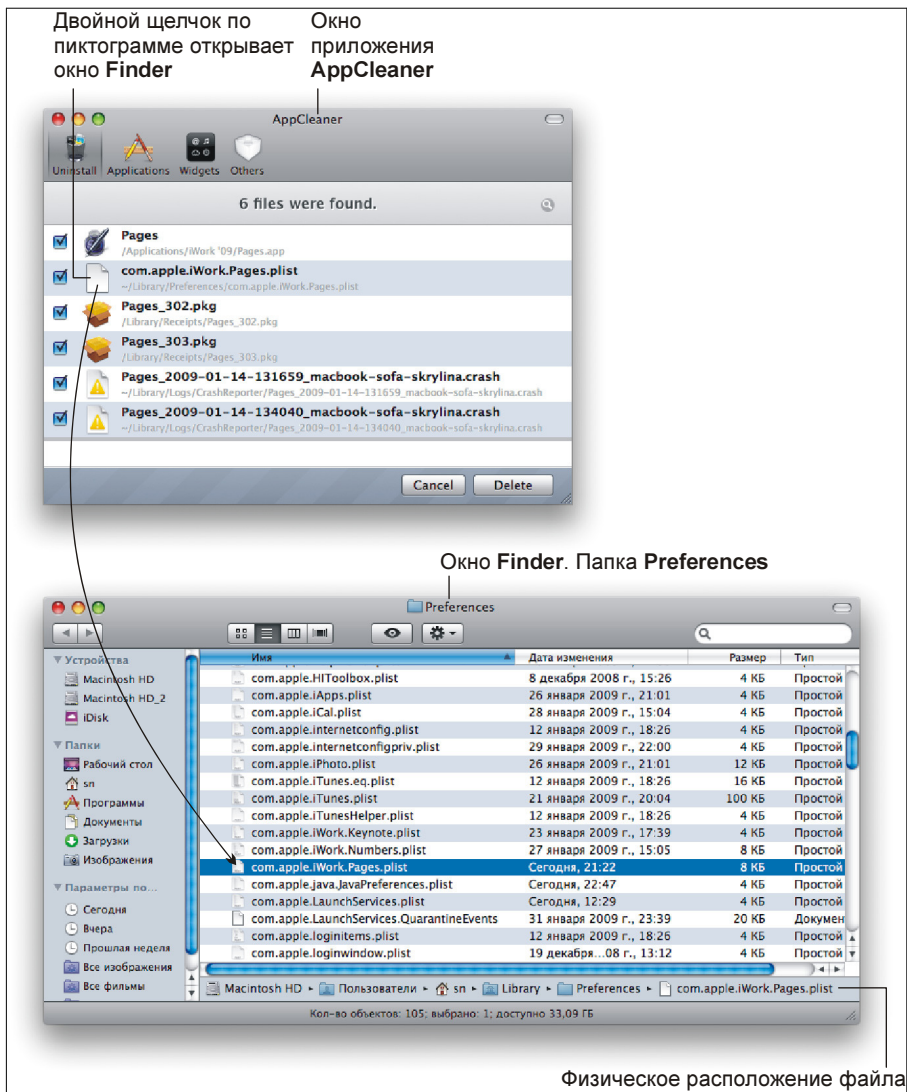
Двойной щелчок по пиктограмме открывает окно **Finder**

Окно приложения **AppCleaner**

AppCleaner

Uninstall Applications Widgets Others

6 files were found.

Pages
/Applications/iWork '09/Pages.app

com.apple.iWork.Pages.plist
~/Library/Preferences/com.apple.iWork.Pages.plist

Pages_302.pkg
/Library/Receipts/Pages_302.pkg

Pages_303.pkg
/Library/Receipts/Pages_303.pkg

Pages_2009-01-14-131659_macbook-sofa-skrylina.crash
~/Library/Logs/CrashReporter/Pages_2009-01-14-131659_macbook-sofa-skrylina.crash

Pages_2009-01-14-134040_macbook-sofa-skrylina.crash
~/Library/Logs/CrashReporter/Pages_2009-01-14-134040_macbook-sofa-skrylina.crash

Cancel Delete

Окно **Finder**. Папка **Preferences**

Preferences

Устройства
Macintosh HD
Macintosh HD_2
iDisk
Папки
Рабочий стол
sn
Программы
Документы
Загрузки
Изображения
Параметры по...
Сегодня
Вчера
Прошлая неделя
Все изображения
Все фильмы

| Имя | Дата изменения | Размер | Тип |
|---|---|---|---|
| com.apple.HIToolbox.plist | 8 декабря 2008 г., 15:26 | 4 КБ | Простой |
| com.apple.iApps.plist | 26 января 2009 г., 21:01 | 4 КБ | Простой |
| com.apple.iCal.plist | 28 января 2009 г., 15:04 | 4 КБ | Простой |
| com.apple.internetconfig.plist | 12 января 2009 г., 18:26 | 4 КБ | Простой |
| com.apple.internetconfigpriv.plist | 29 января 2009 г., 22:00 | 4 КБ | Простой |
| com.apple.iPhoto.plist | 26 января 2009 г., 21:01 | 12 КБ | Простой |
| com.apple.iTunes.eq.plist | 12 января 2009 г., 18:26 | 16 КБ | Простой |
| com.apple.iTunes.plist | 21 января 2009 г., 20:04 | 100 КБ | Простой |
| com.apple.iTunesHelper.plist | 12 января 2009 г., 18:26 | 4 КБ | Простой |
| com.apple.iWork.Keynote.plist | 23 января 2009 г., 17:39 | 4 КБ | Простой |
| com.apple.iWork.Numbers.plist | 12 января 2009 г., 15:05 | 8 КБ | Простой |
| com.apple.iWork.Pages.plist | Сегодня, 21:22 | 8 КБ | Простой |
| com.apple.java.JavaPreferences.plist | Сегодня, 22:47 | 4 КБ | Простой |
| com.apple.LaunchServices.plist | Сегодня, 12:29 | 4 КБ | Простой |
| com.apple.LaunchServices.QuarantineEvents | 31 января 2009 г., 23:39 | 20 КБ | Докумен |
| com.apple.loginitems.plist | 12 января 2009 г., 18:26 | 4 КБ | Простой |
| com.apple.loginwindow.plist | 26 января...08 г., 13:12 | 4 КБ | Простой |

Macintosh HD ▸ Пользователи ▸ sn ▸ Library ▸ Preferences ▸ com.apple.iWork.Pages.plist

Кол-во объектов: 105; выбрано: 1; доступно 33,09 ГБ

Физическое расположение файла